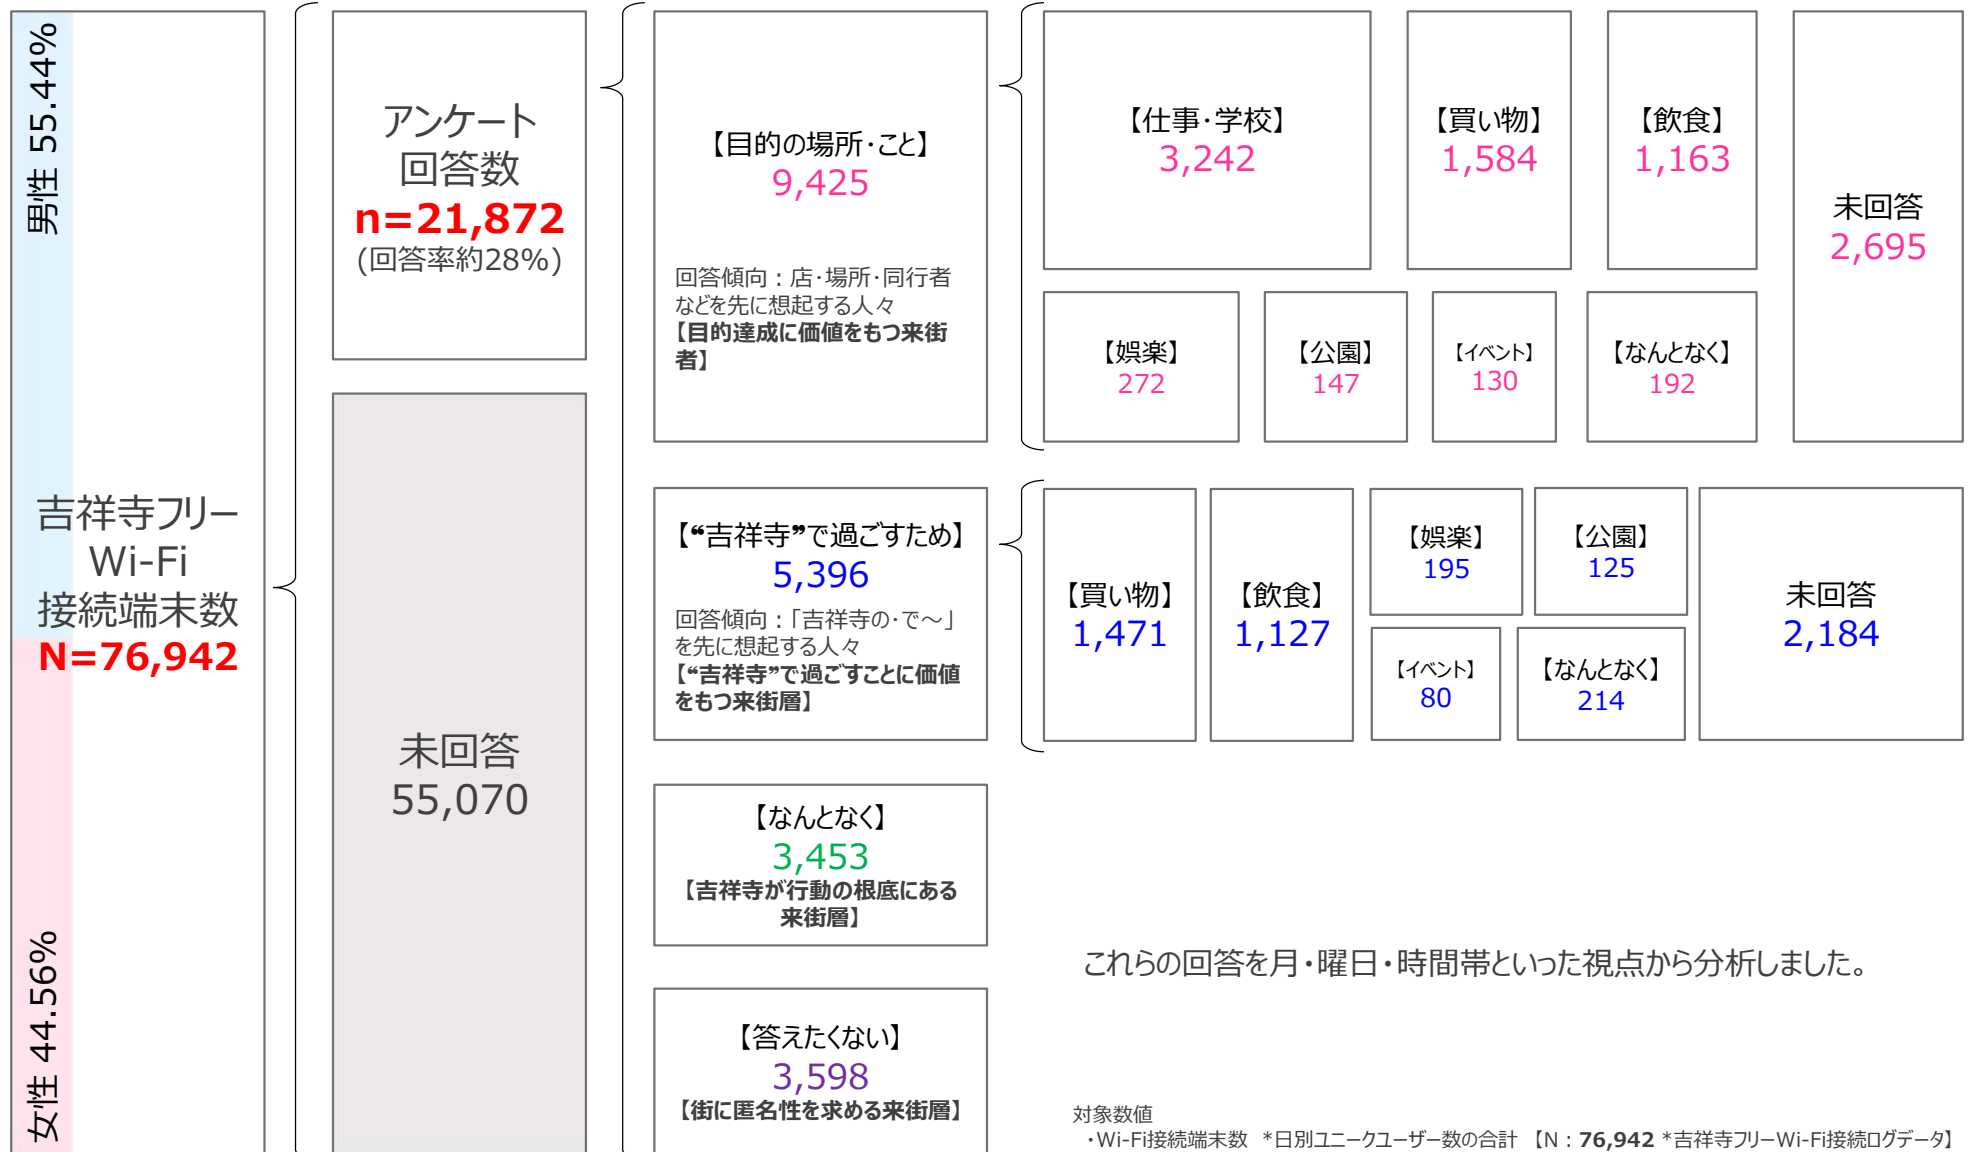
男性 55.44%

女性 44.56%

吉祥寺フリーWi-Fi接続端末数
N=76,942

アンケート回答数
n=21,872
(回答率約28%)

未回答
55,070

【目的の場所・こと】
9,425

回答傾向：店・場所・同行者などを先に想起する人々
【目的達成に価値をもつ来街者】

【仕事・学校】
3,242

【買い物】
1,584

【飲食】
1,163

未回答
2,695

【娯楽】
272

【公園】
147

【イベント】
130

【なんとなく】
192

【“吉祥寺”で過ごすため】
5,396

回答傾向：「吉祥寺の・で～」を先に想起する人々
【“吉祥寺”で過ごすことに価値をもつ来街層】

【買い物】
1,471

【飲食】
1,127

【娯楽】
195

【公園】
125

【イベント】
80

【なんとなく】
214

未回答
2,184

【なんとなく】
3,453
【吉祥寺が行動の根底にある来街層】

【答えたくない】
3,598
【街に匿名性を求める来街層】

これらの回答を月・曜日・時間帯といった視点から分析しました。

対象数値
・Wi-Fi接続端末数 *日別ユニークユーザー数の合計 【N：76,942 *吉祥寺フリーWi-Fi接続ログデータ】